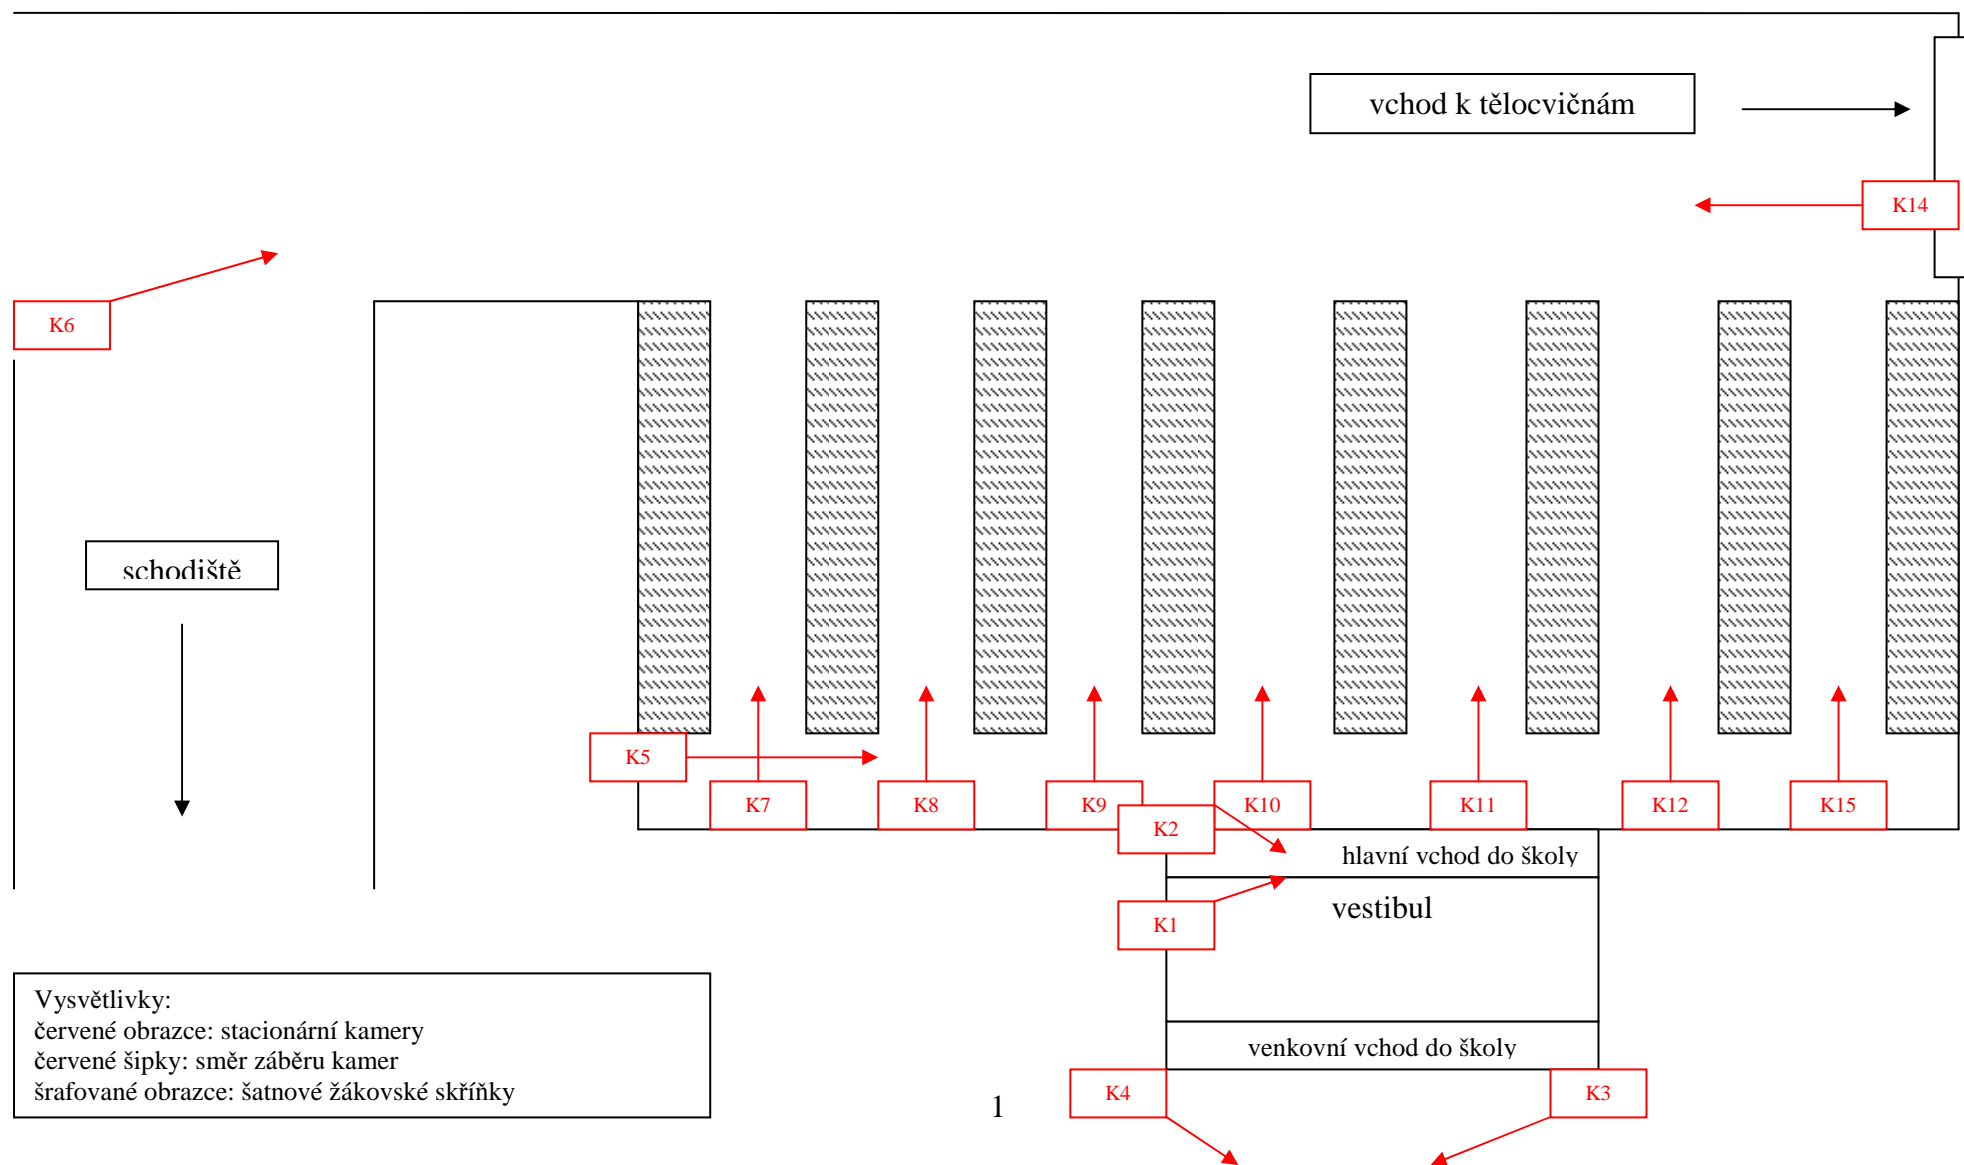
vchod k tělocvičnám

K14

K6

schodiště

K5

K7

K8

K9

K10

K11

K12

K15

K2

hlavní vchod do školy

K1

vestibul

venkovní vchod do školy

K4

K3

Vysvětlivky:
červené obrazce: stacionární kamery
červené šipky: směr záběru kamer
šrafované obrazce: šatnové žákovské skříňky

1